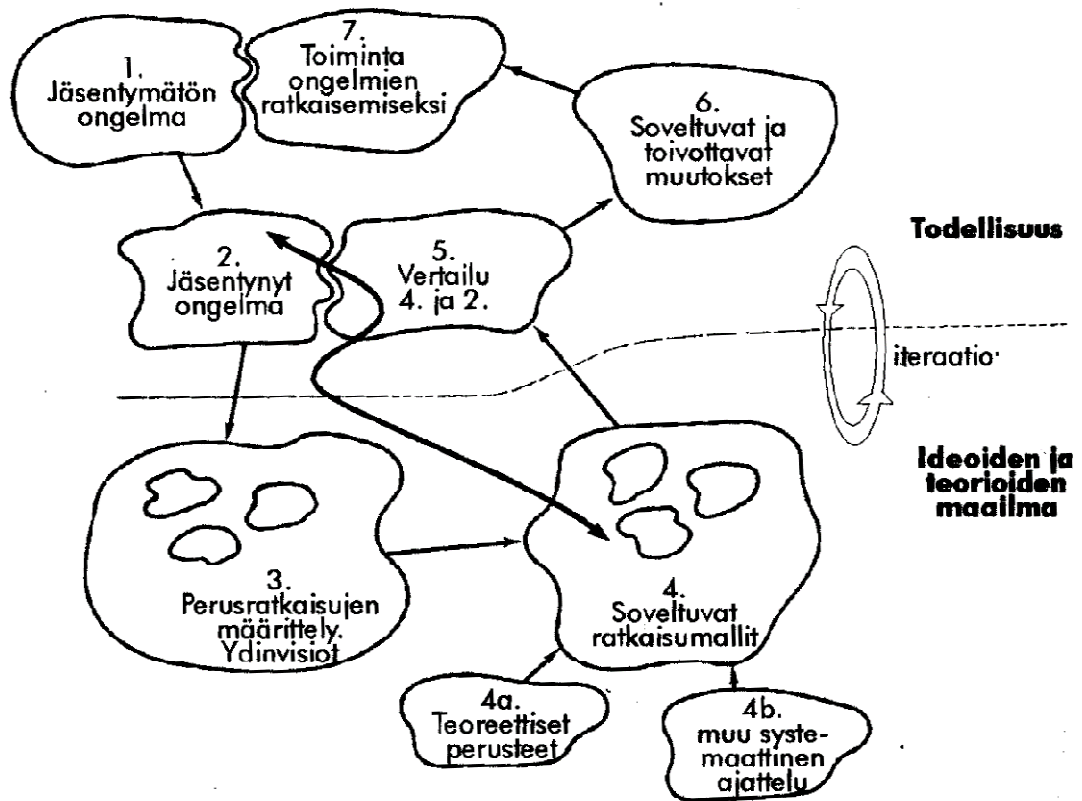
1. Jäsentymätön ongelma

7. Toiminta ongelmien ratkaisemiseksi

6. Soveltuvat ja toivottavat muutokset

Todellisuus

2. Jäsentynyt ongelma

5. Vertailu 4. ja 2.

iteraatio

Ideoiden ja teorioiden maailma

3. Perusratkaisujen määrittely. Ydinvisiot

4. Soveltuvat ratkaisumallit

4a. Teoreettiset perusteet

4b. muu systemaattinen ajattelu